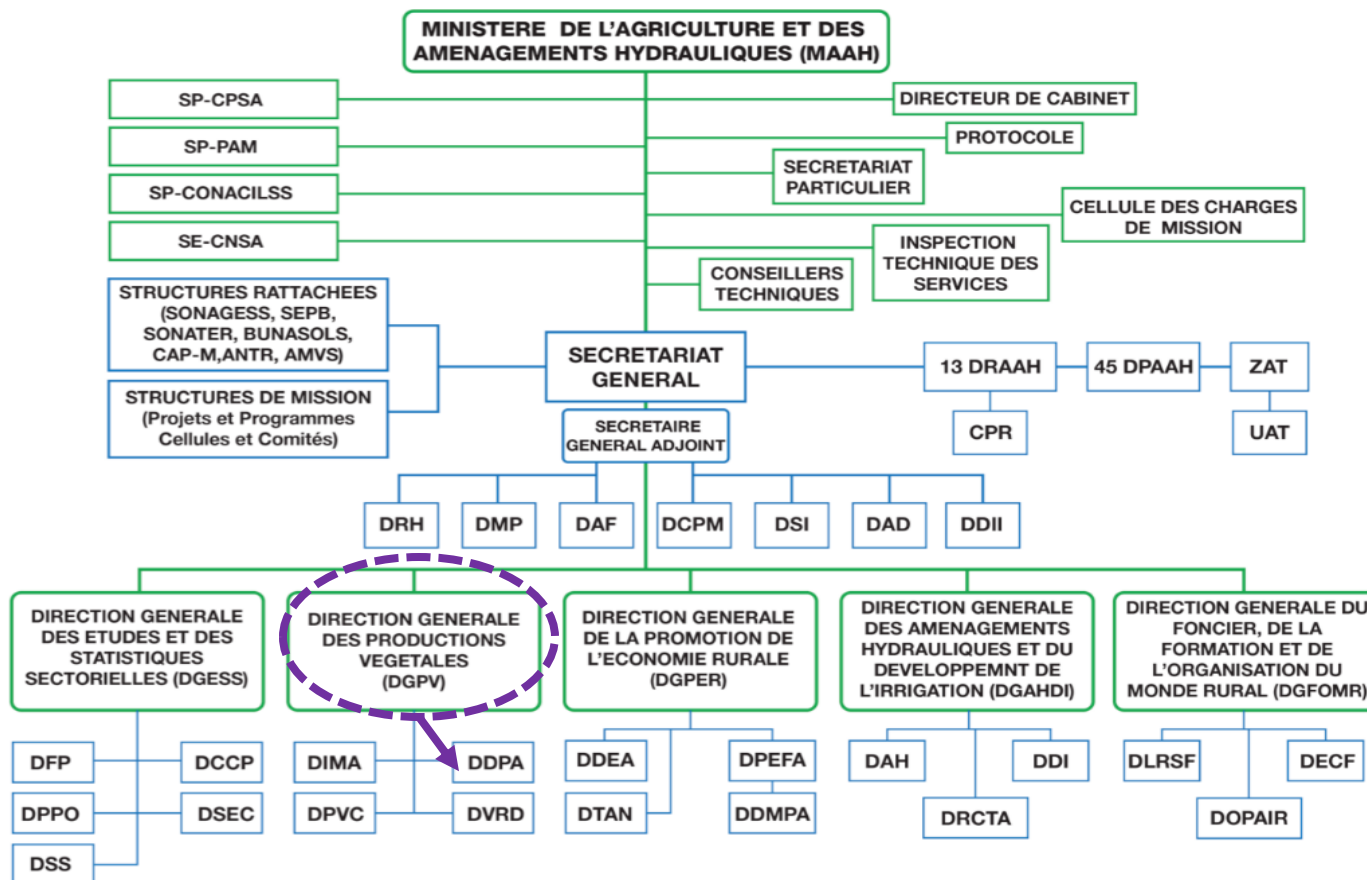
MINISTERE DE L'AGRICULTURE ET DES AMENAGEMENTS HYDRAULIQUES (MAAH)

SP-CPSA

SP-PAM

SP-CONACILSS

SE-CNSA

DIRECTEUR DE CABINET

PROTOCOLE

SECRETARIAT PARTICULIER

CELLULE DES CHARGES DE MISSION

INSPECTION TECHNIQUE DES SERVICES

CONSEILLERS TECHNIQUES

STRUCTURES RATTACHEES (SONAGESS, SEPB, SONATER, BUNASOLS, CAP-M,ANTR, AMVS)

STRUCTURES DE MISSION (Projets et Programmes Cellules et Comités)

SECRETARIAT GENERAL

13 DRAAH

45 DPAAH

ZAT

CPR

UAT

SECRETAIRE GENERAL ADJOINT

DRH

DMP

DAF

DCPM

DSI

DAD

DDII

DIRECTION GENERALE DES ETUDES ET DES STATISTIQUES SECTORIELLES (DGESS)

DIRECTION GENERALE DES PRODUCTIONS VEGETALES (DGPV)

DIRECTION GENERALE DE LA PROMOTION DE L'ECONOMIE RURALE (DGPER)

DIRECTION GENERALE DES AMENAGEMENTS HYDRAULIQUES ET DU DEVELOPPEMNT DE L'IRRIGATION (DGAHDI)

DIRECTION GENERALE DU FONCIER, DE LA FORMATION ET DE L'ORGANISATION DU MONDE RURAL (DGFOMR)

DFP

DCCP

DPPO

DSEC

DSS

DIMA

DDPA

DPVC

DVRD

DDEA

DPEFA

DTAN

DDMPA

DAH

DDI

DRCTA

DLRSF

DECF

DOPAIR